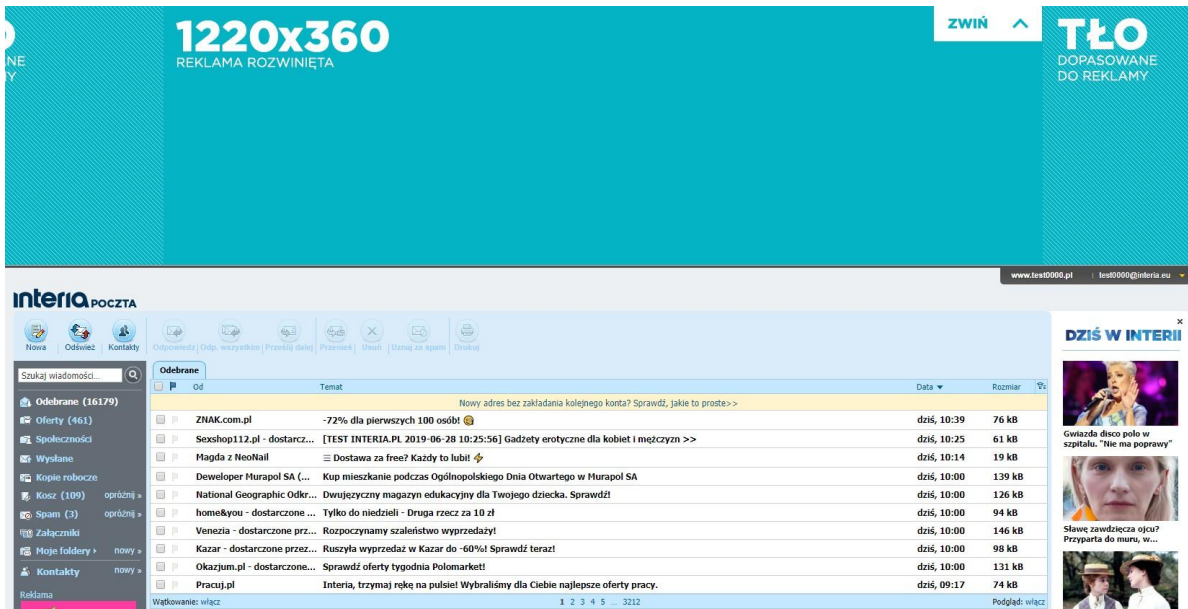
NE
Y

1220x360
REKLAMA ROZWINIĘTA

ZWIŃ

TŁO
DOPASOWANE DO REKLAMY

www.test0000.pl | test0000@interia.eu

interia POCZTA

Nowa | Odśwież | Kontakty | Odpowiedz | Odp. wszystkim | Prześlij dalej | Przenieś | Usuń | Uznaj za spam | Drukuj

Szukaj wiadomości...

Odebrane (16179)
Oferty (461)
Społeczności
Wysłane
Kopie robocze
Kosz (109) opróżnij »
Spam (3) opróżnij »
Załączniki
Moje foldery › nowy »
Kontakty nowy »
Reklama

Odebrane

| | Od | Temat | Data | Rozmiar |
|---|---|---|---|---|
| | | Nowy adres bez zakładania kolejnego konta? Sprawdź, jakie to proste>> | | |
| | ZNAK.com.pl | -72% dla pierwszych 100 osób! | dziś, 10:39 | 76 kB |
| | Sexshop112.pl - dostarcz... | [TEST INTERIA.PL 2019-06-28 10:25:56] Gadżety erotyczne dla kobiet i mężczyzn >> | dziś, 10:25 | 61 kB |
| | Magda z NeoNail | ≡ Dostawa za free? Każdy to lubi! | dziś, 10:14 | 19 kB |
| | Deweloper Murapol SA (... | Kup mieszkanie podczas Ogólnopolskiego Dnia Otwartego w Murapol SA | dziś, 10:00 | 139 kB |
| | National Geographic Odkr... | Dwujęzyczny magazyn edukacyjny dla Twojego dziecka. Sprawdź! | dziś, 10:00 | 126 kB |
| | home&you - dostarczone ... | Tylko do niedzieli - Druga rzecz za 10 zł | dziś, 10:00 | 94 kB |
| | Venezia - dostarczone prz... | Rozpoczynamy szaleństwo wyprzedaży! | dziś, 10:00 | 146 kB |
| | Kazar - dostarczone przez... | Ruszyła wyprzedaż w Kazar do -60%! Sprawdź teraz! | dziś, 10:00 | 98 kB |
| | Okazjum.pl - dostarczone... | Sprawdź oferty tygodnia Polomarket! | dziś, 10:00 | 131 kB |
| | Pracuj.pl | Interia, trzymaj rękę na pulsie! Wybraliśmy dla Ciebie najlepsze oferty pracy. | dziś, 09:17 | 74 kB |

Wątkowanie: włącz
1 2 3 4 5 ... 3212
Podgląd: włącz

DZIŚ W INTERII
Gwiazda disco polo w szpitalu. "Nie ma poprawy"
Sławę zawdzięcza ojcu? Przyparta do muru, w...